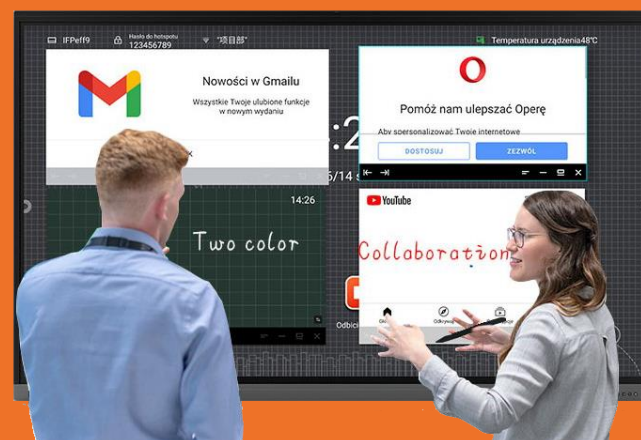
IFPeff9

Hasło do hotspotu
123456789

"项目部"

Temperatura urządzenia48°C

Nowości w Gmailu

Wszystkie Twoje ulubione funkcje w nowym wydaniu

Pomóż nam ulepszać Operę

Aby spersonalizować Twoje internetowe

DOSTOSUJ

ZEZWÓL

:2

5/14 s

14:26

Two color

YouTube

Collaboration

Odbic

Odkrywaj